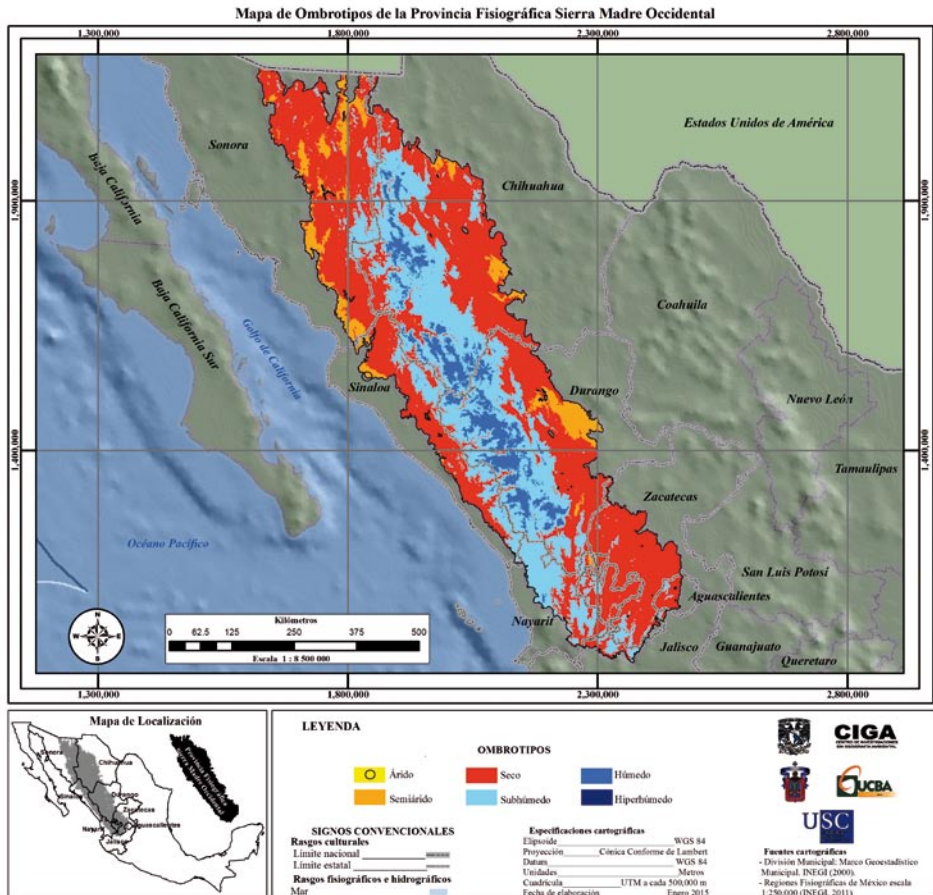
Mapa de Ombrotipos de la Provincia Fisiográfica Sierra Madre Occidental

1,300,000
1,800,000
2,300,000
2,800,000

1,900,000
1,400,000

Estados Unidos de América
Sonora
Baja California
Chihuahua
Baja California Sur
Golfo de California
Coahuila
Sinaloa
Durango
Nuevo León
Tamaulipas
Zacatecas
Océano Pacífico
San Luis Potosí
Aguascalientes
Nayarit
Jalisco
Guanajuato
Queretaro

N
S
E
W

Kilómetros
0 62.5 125 250 375 500
Escala 1 : 8 500 000

1,300,000
1,800,000
2,300,000
2,800,000

Mapa de Localización
Sonora
Chihuahua
Sinaloa
Durango
Zacatecas
Nayarit
Aguascalientes
Jalisco
Provincia Fisiográfica Sierra Madre Occidental

LEYENDA

OMBROTIPOS
Árido
Seco
Húmedo
Semiárido
Subhúmedo
Hiperhúmedo

SIGNOS CONVENCIONALES
Rasgos culturales
Límite nacional
Límite estatal
Rasgos fisiográficos e hidrográficos
Mar

Especificaciones cartográficas
Elipsoide WGS 84
Proyección Cónica Conforme de Lambert
Datum WGS 84
Unidades Metros
Cuadrícula UTM a cada 500,000 m
Fecha de elaboración Enero 2015

CIGA
UCBA
USC

Fuentes cartográficas
- División Municipal: Marco Geoestadístico Municipal. INEGI (2000).
- Regiones Fisiográficas de México escala 1:250,000 (INEGI, 2011).